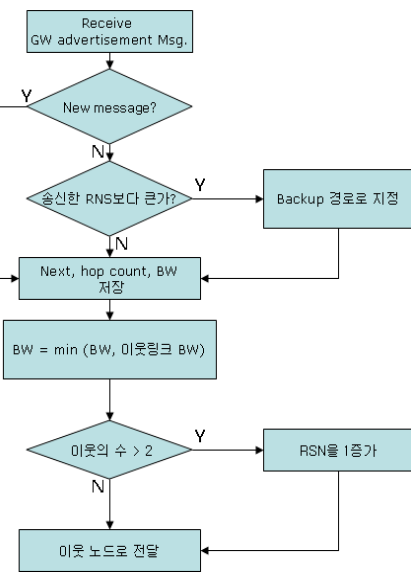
Receive
GW advertisement Msg.

Y

New message?

N

송신한 RNS보다 큰가?

Y

Backup 경로로 지정

N

Next, hop count, BW
저장

BW = min (BW, 이웃링크 BW)

이웃의 수 > 2

Y

RSN을 1증가

N

이웃 노드로 전달